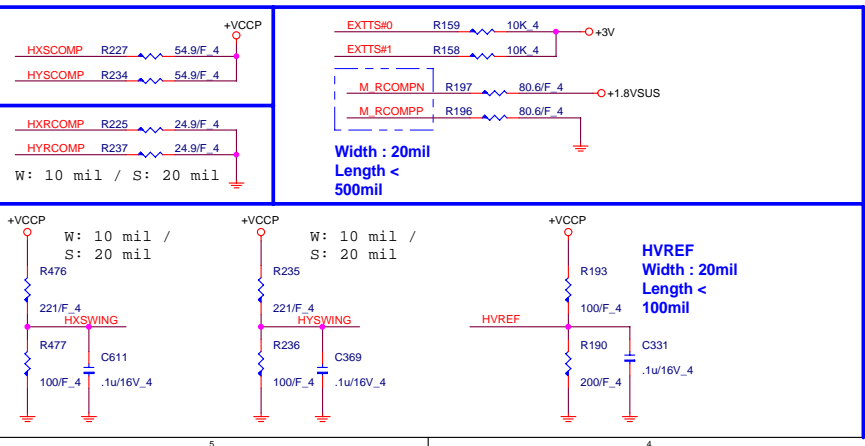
+VCCP

HXSCOMP R227 54.9/F_4
HYSCOMP R234 54.9/F_4

HXRCOMP R225 24.9/F_4
HYRCOMP R237 24.9/F_4
W: 10 mil / S: 20 mil

EXTTS#0 R159 10K_4 +3V
EXTTS#1 R158 10K_4

M_RCOMPN R197 80.6/F_4 +1.8VSUS
M_RCOMPP R196 80.6/F_4

Width : 20mil
Length <
500mil

+VCCP
W: 10 mil /
S: 20 mil
R476
221/F_4
HXSWING
R477
100/F_4
C611
.1u/16V_4

+VCCP
W: 10 mil /
S: 20 mil
R235
221/F_4
HYSWING
R236
100/F_4
C369
.1u/16V_4

+VCCP
R193
100/F_4
HVREF
Width : 20mil
Length <
100mil
HVREF
R190
200/F_4
C331
.1u/16V_4

5
4